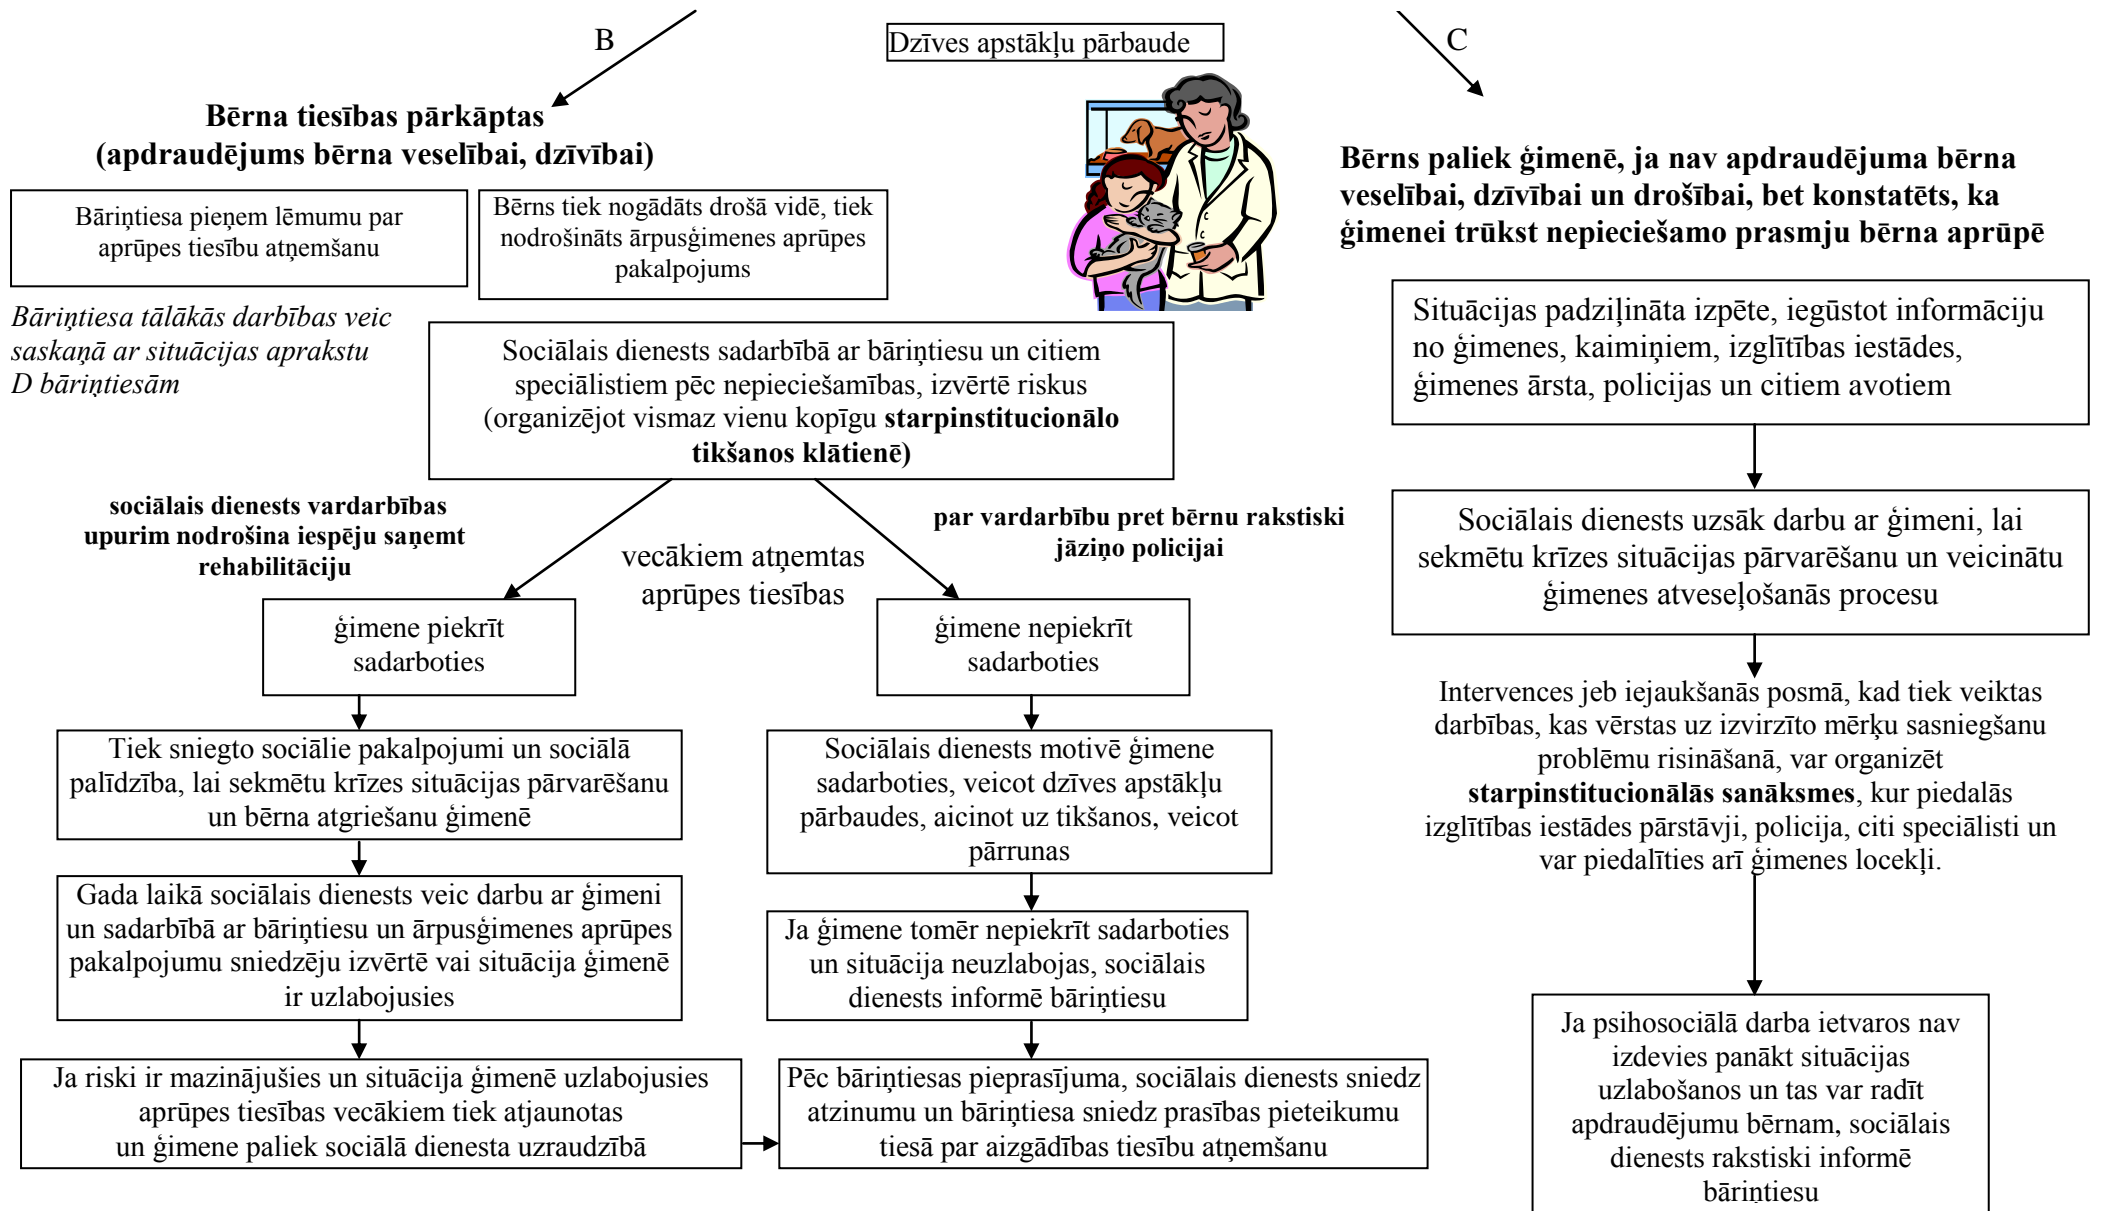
B

Dzīves apstākļu pārbaude

C

**Bērna tiesības pārkāptas (apdraudējums bērna veselībai, dzīvībai)**

Bāriņtiesa pieņem lēmumu par aprūpes tiesību atņemšanu

Bērns tiek nogādāts drošā vidē, tiek nodrošināts ārpusģimenes aprūpes pakalpojums

*Bāriņtiesa tālākās darbības veic saskaņā ar situācijas aprakstu D bāriņtiesām*

Sociālais dienests sadarbībā ar bāriņtiesu un citiem speciālistiem pēc nepieciešamības, izvērtē riskus (organizējot vismaz vienu kopīgu **starpinstitucionālo tikšanos klātienē)**

**sociālais dienests vardarbības upurim nodrošina iespēju saņemt rehabilitāciju**

vecākiem atņemtas aprūpes tiesības

**par vardarbību pret bērnu rakstiski jāziņo policijai**

ģimene piekrīt sadarboties

ģimene nepiekrīt sadarboties

Tiek sniegto sociālie pakalpojumi un sociālā palīdzība, lai sekmētu krīzes situācijas pārvarēšanu un bērna atgriešanu ģimenē

Gada laikā sociālais dienests veic darbu ar ģimeni un sadarbībā ar bāriņtiesu un ārpusģimenes aprūpes pakalpojumu sniedzēju izvērtē vai situācija ģimenē ir uzlabojusies

Ja riski ir mazinājušies un situācija ģimenē uzlabojusies aprūpes tiesības vecākiem tiek atjaunotas un ģimene paliek sociālā dienesta uzraudzībā

Sociālais dienests motivē ģimene sadarboties, veicot dzīves apstākļu pārbaudes, aicinot uz tikšanos, veicot pārrunas

Ja ģimene tomēr nepiekrīt sadarboties un situācija neuzlabojas, sociālais dienests informē bāriņtiesu

Pēc bāriņtiesas pieprasījuma, sociālais dienests sniedz atzinumu un bāriņtiesa sniedz prasības pieteikumu tiesā par aizgādības tiesību atņemšanu

**Bērns paliek ģimenē, ja nav apdraudējuma bērna veselībai, dzīvībai un drošībai, bet konstatēts, ka ģimenei trūkst nepieciešamo prasmju bērna aprūpē**

Situācijas padziļināta izpēte, iegūstot informāciju no ģimenes, kaimiņiem, izglītības iestādes, ģimenes ārsta, policijas un citiem avotiem

Sociālais dienests uzsāk darbu ar ģimeni, lai sekmētu krīzes situācijas pārvarēšanu un veicinātu ģimenes atveseļošanās procesu

Intervences jeb iejaukšanās posmā, kad tiek veiktas darbības, kas vērstas uz izvirzīto mērķu sasniegšanu problēmu risināšanā, var organizēt **starpinstitucionālās sanāksmes**, kur piedalās izglītības iestādes pārstāvji, policija, citi speciālisti un var piedalīties arī ģimenes locekļi.

Ja psihosociālā darba ietvaros nav izdevies panākt situācijas uzlabošanos un tas var radīt apdraudējumu bērnam, sociālais dienests rakstiski informē bāriņtiesu